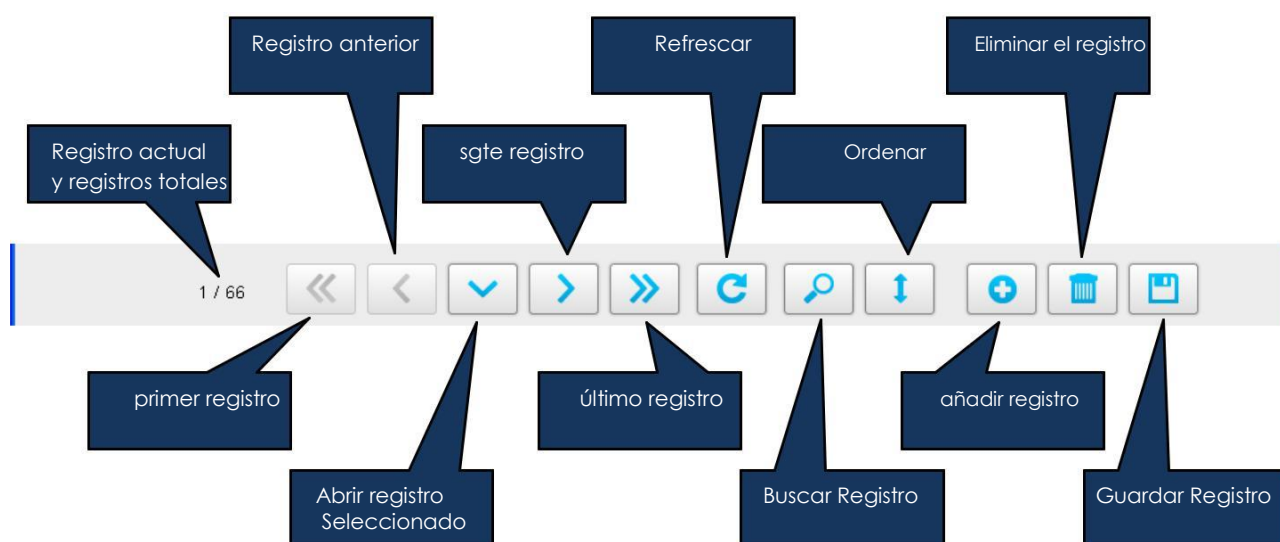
Registro anterior

Refrescar

Eliminar el registro

Registro actual
y registros totales

sgte registro

Ordenar

1 / 66

primer registro

último registro

añadir registro

Abrir registro
Seleccionado

Buscar Registro

Guardar Registro